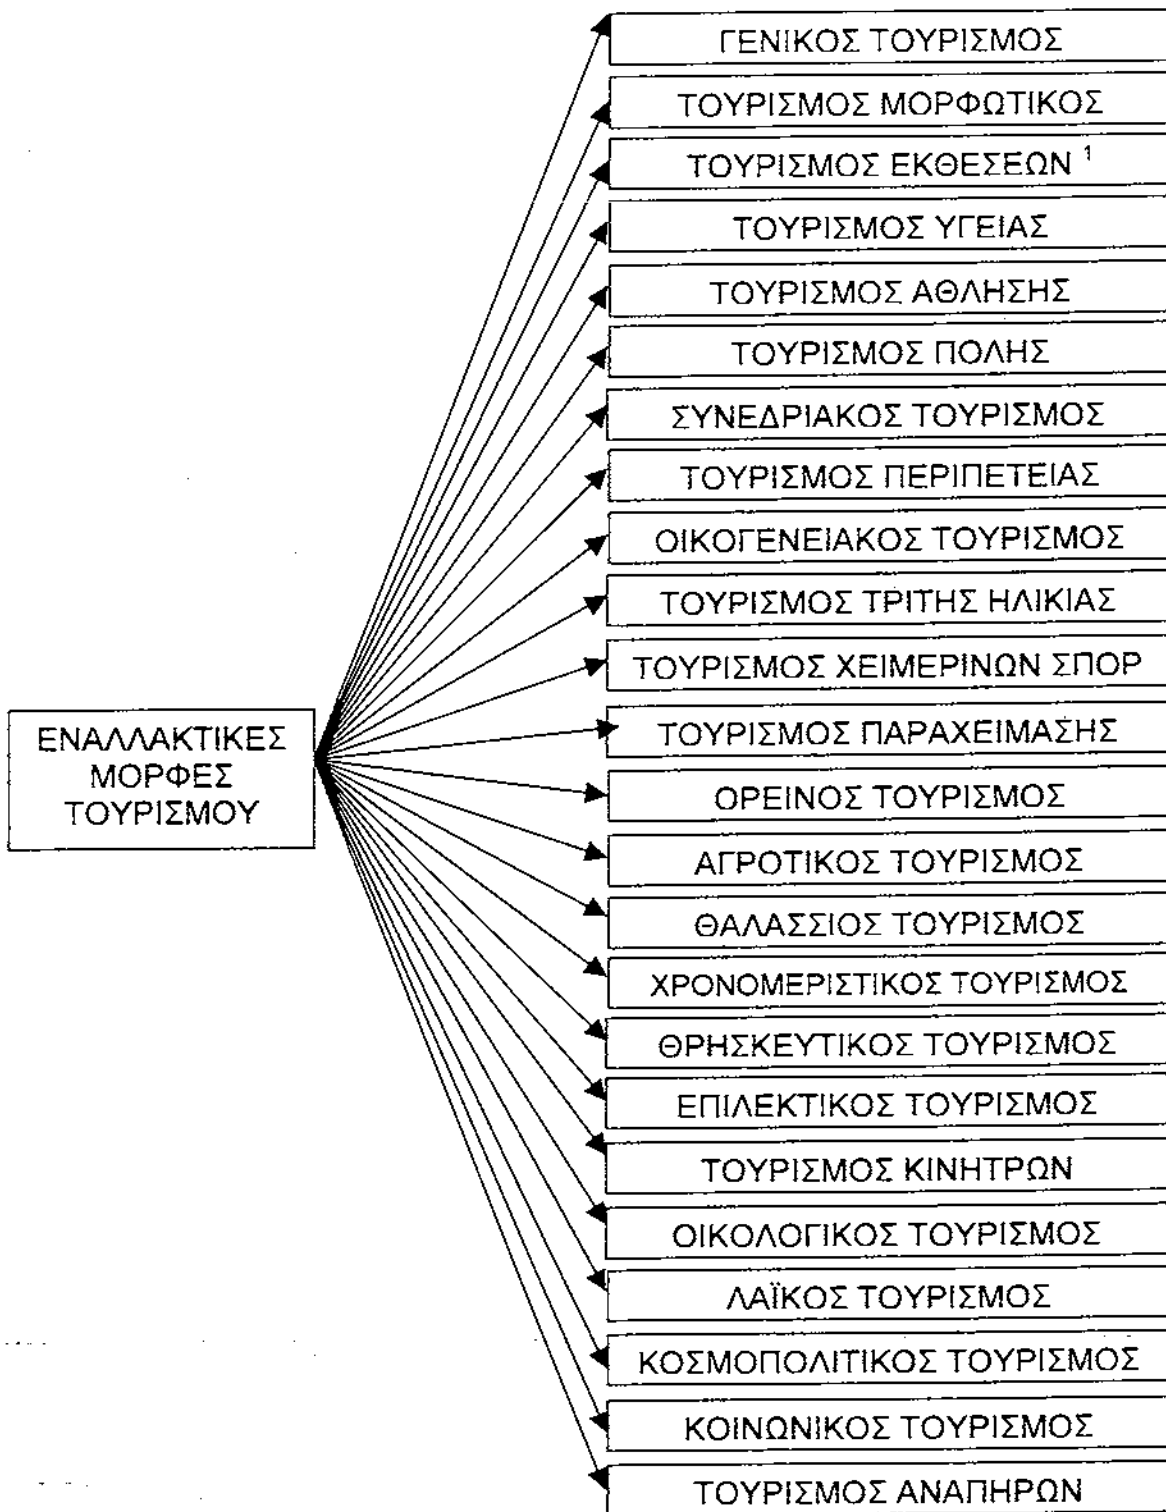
ΕΝΑΛΛΑΚΤΙΚΕΣ ΜΟΡΦΕΣ ΤΟΥΡΙΣΜΟΥ

ΓΕΝΙΚΟΣ ΤΟΥΡΙΣΜΟΣ

ΤΟΥΡΙΣΜΟΣ ΜΟΡΦΩΤΙΚΟΣ

ΤΟΥΡΙΣΜΟΣ ΕΚΘΕΣΕΩΝ $^1$

ΤΟΥΡΙΣΜΟΣ ΥΓΕΙΑΣ

ΤΟΥΡΙΣΜΟΣ ΑΘΛΗΣΗΣ

ΤΟΥΡΙΣΜΟΣ ΠΟΛΗΣ

ΣΥΝΕΔΡΙΑΚΟΣ ΤΟΥΡΙΣΜΟΣ

ΤΟΥΡΙΣΜΟΣ ΠΕΡΙΠΕΤΕΙΑΣ

ΟΙΚΟΓΕΝΕΙΑΚΟΣ ΤΟΥΡΙΣΜΟΣ

ΤΟΥΡΙΣΜΟΣ ΤΡΙΤΗΣ ΗΛΙΚΙΑΣ

ΤΟΥΡΙΣΜΟΣ ΧΕΙΜΕΡΙΝΩΝ ΣΠΟΡ

ΤΟΥΡΙΣΜΟΣ ΠΑΡΑΧΕΙΜΑΣΗΣ

ΟΡΕΙΝΟΣ ΤΟΥΡΙΣΜΟΣ

ΑΓΡΟΤΙΚΟΣ ΤΟΥΡΙΣΜΟΣ

ΘΑΛΑΣΣΙΟΣ ΤΟΥΡΙΣΜΟΣ

ΧΡΟΝΟΜΕΡΙΣΤΙΚΟΣ ΤΟΥΡΙΣΜΟΣ

ΘΡΗΣΚΕΥΤΙΚΟΣ ΤΟΥΡΙΣΜΟΣ

ΕΠΙΛΕΚΤΙΚΟΣ ΤΟΥΡΙΣΜΟΣ

ΤΟΥΡΙΣΜΟΣ ΚΙΝΗΤΡΩΝ

ΟΙΚΟΛΟΓΙΚΟΣ ΤΟΥΡΙΣΜΟΣ

ΛΑΪΚΟΣ ΤΟΥΡΙΣΜΟΣ

ΚΟΣΜΟΠΟΛΙΤΙΚΟΣ ΤΟΥΡΙΣΜΟΣ

ΚΟΙΝΩΝΙΚΟΣ ΤΟΥΡΙΣΜΟΣ

ΤΟΥΡΙΣΜΟΣ ΑΝΑΠΗΡΩΝ